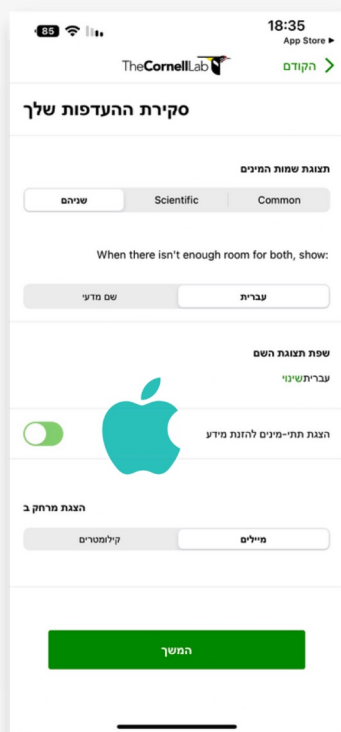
85
18:35
App Store ◂

TheCornellLab
הקודם >

סקירת ההעדפות שלך

תצוגת שמות המינים

| Common | Scientific | שניהם |
|---|---|---|

When there isn't enough room for both, show:

| עברית | שם מדעי |
|---|---|

שפת תצוגת השם

עבריתשינוי

הצגת תתי-מינים להזנת מידע

הצגת מרחק ב

| מיילים | קילומטרים |
|---|---|

המשך